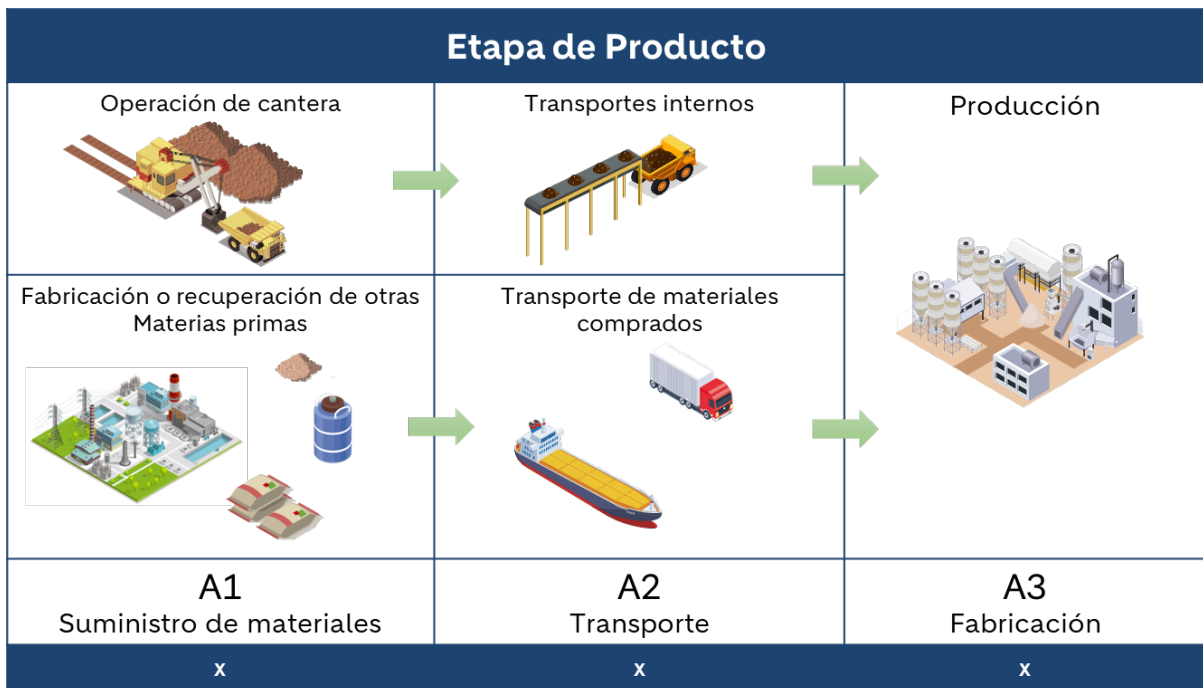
Etapa de Producto

Operación de cantera

Transportes internos

Producción

Fabricación o recuperación de otras Materias primas

Transporte de materiales comprados

A1
Suministro de materiales

A2
Transporte

A3
Fabricación

x

x

x